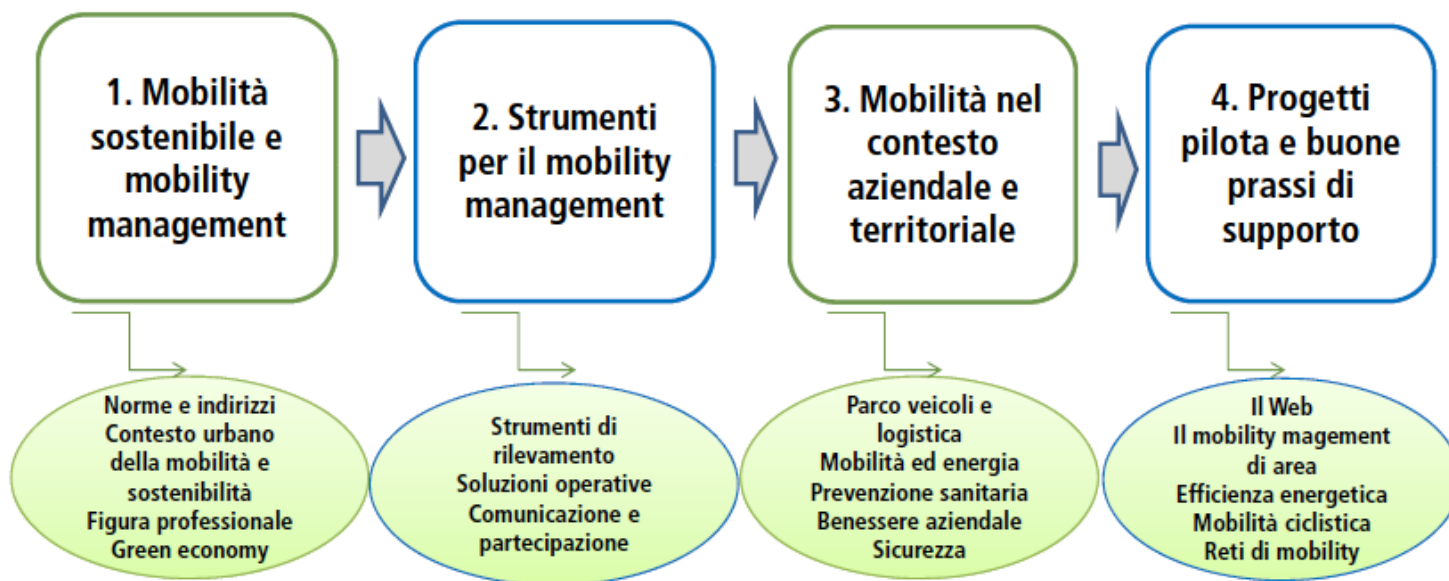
1. Mobilità sostenibile e mobility management

2. Strumenti per il mobility management

3. Mobilità nel contesto aziendale e territoriale

4. Progetti pilota e buone prassi di supporto

Norme e indirizzi
Contesto urbano della mobilità e sostenibilità
Figura professionale
Green economy

Strumenti di rilevamento
Soluzioni operative
Comunicazione e partecipazione

Parco veicoli e logistica
Mobilità ed energia
Prevenzione sanitaria
Benessere aziendale
Sicurezza

Il Web
Il mobility magement di area
Efficienza energetica
Mobilità ciclistica
Reti di mobility